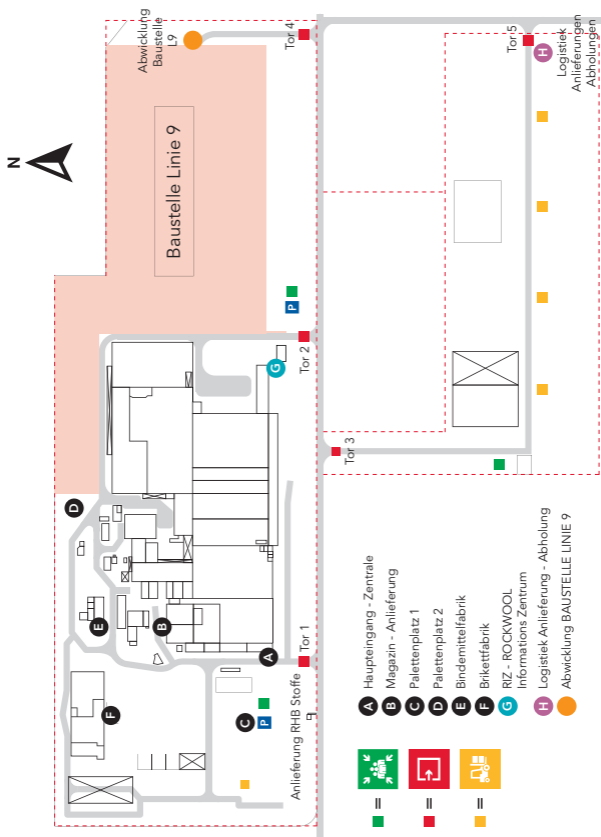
Abwicklung Baustelle L9

Tor 4

Tor 5

Logistiek Anlieferungen Abholungen

N

Baustelle Linie 9

P

Tor 2

G

Tor 3

D

E

B

F

C

P

A

Tor 1

Anlieferung RHB Stoffe

A Haupteingang - Zentrale
B Magazin - Anlieferung
C Palettenplatz 1
D Palettenplatz 2
E Bindemittelfabrik
F Brikettfabrik
G RIZ - ROCKWOOL Informations Zentrum
H Logistiek Anlieferung - Abholung
Abwicklung BAUSTELLE LINIE 9

=

=

=